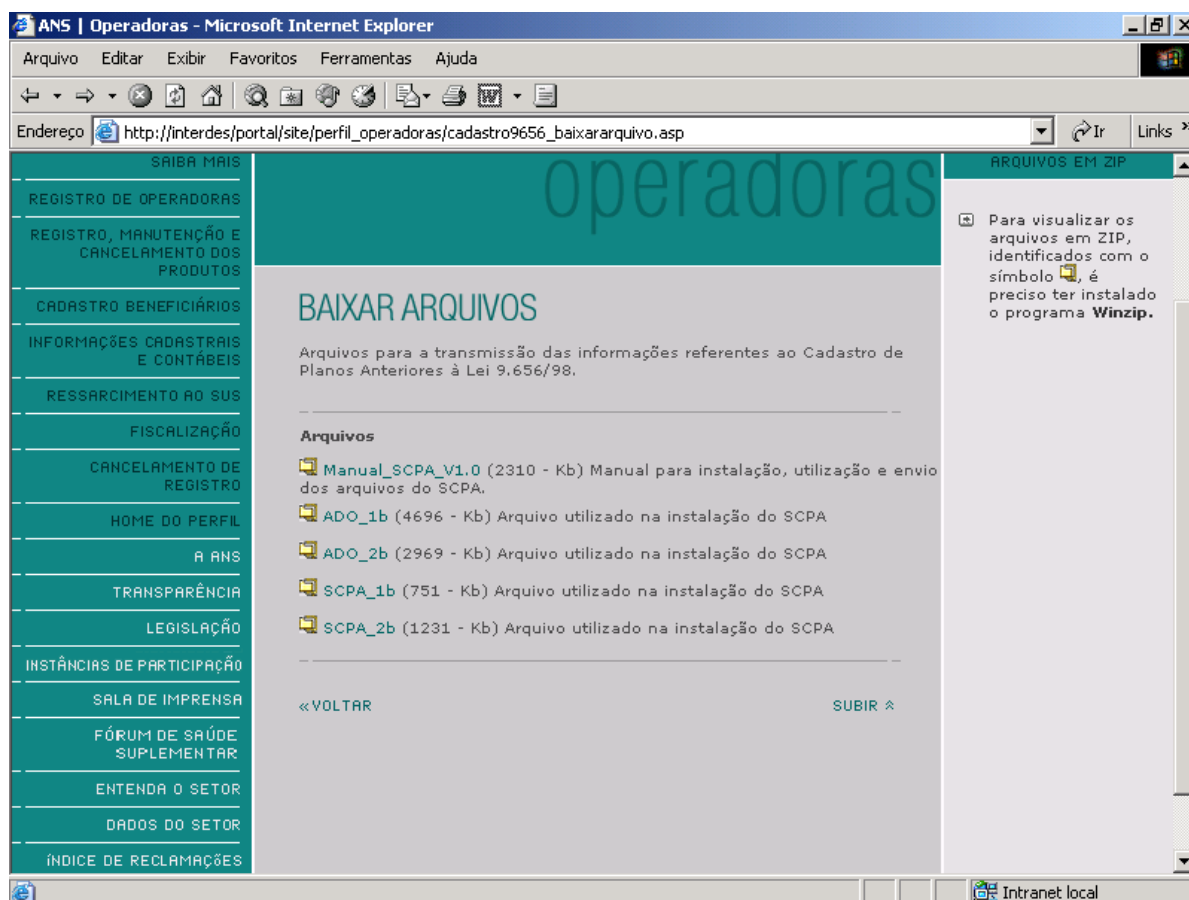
ANS | Operadoras - Microsoft Internet Explorer

Arquivo Editar Exibir Favoritos Ferramentas Ajuda

Endereço http://interdes/portal/site/perfil_operadoras/cadastro9656_baixararquivo.asp

Ir Links

SAIBA MAIS

REGISTRO DE OPERADORAS

REGISTRO, MANUTENÇÃO E CANCELAMENTO DOS PRODUTOS

CADASTRO BENEFICIÁRIOS

INFORMAÇÕES CADASTRAIS E CONTÁBEIS

RESSARCIMENTO AO SUS

FISCALIZAÇÃO

CANCELAMENTO DE REGISTRO

HOME DO PERFIL

A ANS

TRANSPARÊNCIA

LEGISLAÇÃO

INSTÂNCIAS DE PARTICIPAÇÃO

SALA DE IMPRENSA

FÓRUM DE SAÚDE SUPLEMENTAR

ENTENDA O SETOR

DADOS DO SETOR

ÍNDICE DE RECLAMAÇÕES

operadoras

BAIXAR ARQUIVOS

Arquivos para a transmissão das informações referentes ao Cadastro de Planos Anteriores à Lei 9.656/98.

Arquivos

Manual_SCPA_V1.0 (2310 - Kb) Manual para instalação, utilização e envio dos arquivos do SCPA.

ADO_1b (4696 - Kb) Arquivo utilizado na instalação do SCPA

ADO_2b (2969 - Kb) Arquivo utilizado na instalação do SCPA

SCPA_1b (751 - Kb) Arquivo utilizado na instalação do SCPA

SCPA_2b (1231 - Kb) Arquivo utilizado na instalação do SCPA

«VOLTAR

SUBIR

ARQUIVOS EM ZIP

Para visualizar os arquivos em ZIP, identificados com o símbolo , é preciso ter instalado o programa Winzip.

Intranet local